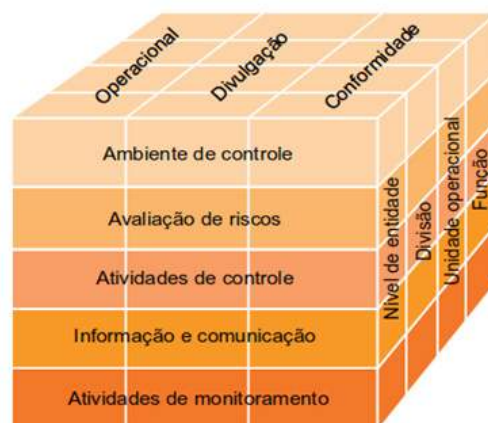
Operacional
Divulgação
Conformidade

Ambiente de controle
Avaliação de riscos
Atividades de controle
Informação e comunicação
Atividades de monitoramento

Nível de entidade
Divisão
Unidade operacional
Função